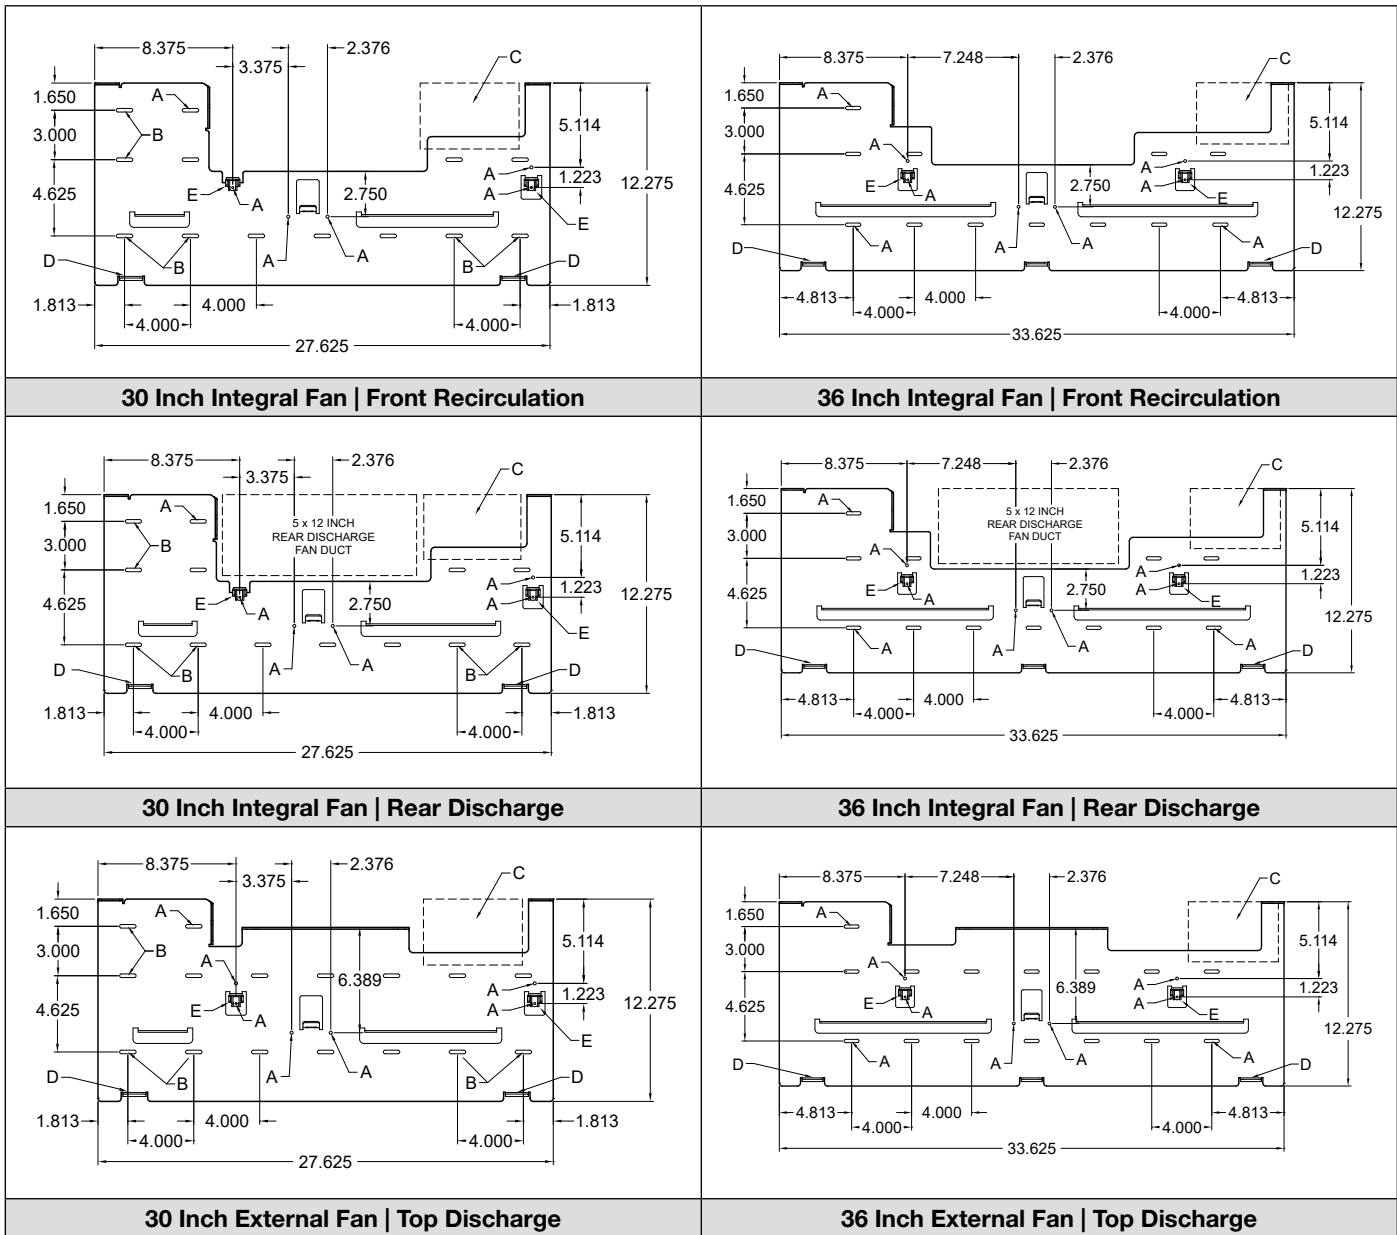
8.375
3.375
2.376
C
1.650
A
3.000
B
5.114
4.625
E
A
A
2.750
A
1.223
A
12.275
E
A
A
D
B
B
D
1.813
4.000
1.813
4.000
4.000
27.625

30 Inch Integral Fan | Front Recirculation

8.375
7.248
2.376
C
1.650
A
3.000
A
5.114
A
1.223
4.625
E
A
2.750
A
E
12.275
A
A
A
A
D
D
4.813
4.000
4.813
4.000
4.000
33.625

36 Inch Integral Fan | Front Recirculation

8.375
3.375
2.376
C
1.650
A
5 x 12 INCH REAR DISCHARGE FAN DUCT
3.000
B
5.114
4.625
E
A
A
2.750
A
1.223
A
12.275
E
A
A
D
B
B
D
1.813
4.000
1.813
4.000
4.000
27.625

30 Inch Integral Fan | Rear Discharge

8.375
7.248
2.376
C
1.650
A
5 x 12 INCH REAR DISCHARGE FAN DUCT
3.000
A
5.114
A
1.223
4.625
E
A
2.750
A
E
12.275
A
A
A
A
D
D
4.813
4.000
4.813
4.000
4.000
33.625

36 Inch Integral Fan | Rear Discharge

8.375
3.375
2.376
C
1.650
A
3.000
B
5.114
A
6.389
A
1.223
4.625
E
A
A
12.275
E
A
A
D
B
B
D
1.813
4.000
1.813
4.000
4.000
27.625

30 Inch External Fan | Top Discharge

8.375
7.248
2.376
C
1.650
A
3.000
A
5.114
A
6.389
1.223
4.625
E
A
A
E
12.275
A
A
A
A
D
D
4.813
4.000
4.813
4.000
4.000
33.625

36 Inch External Fan | Top Discharge